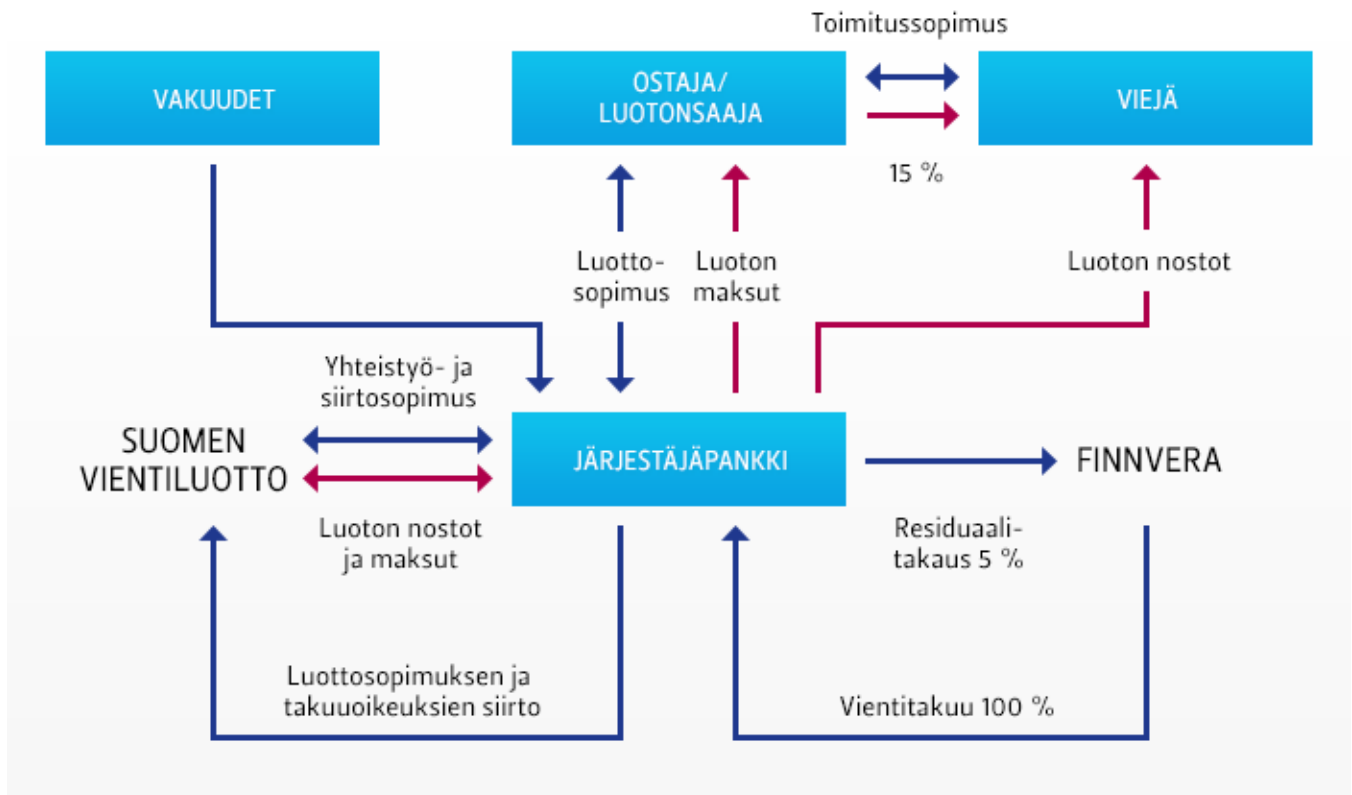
Toimitussopimus

VAKUUDET

OSTAJA/
LUOTONSAAJA

VIEJÄ

15 %

Luottosopimus

Luoton maksut

Luoton nostot

Yhteistyö- ja siirtosopimus

SUOMEN
VIENTILUOTTO

JÄRJESTÄJÄPANKKI

FINNVERA

Luoton nostot ja maksut

Residuaalitakaus 5 %

Luottosopimuksen ja takuuoikeuksien siirto

Vientitakuu 100 %